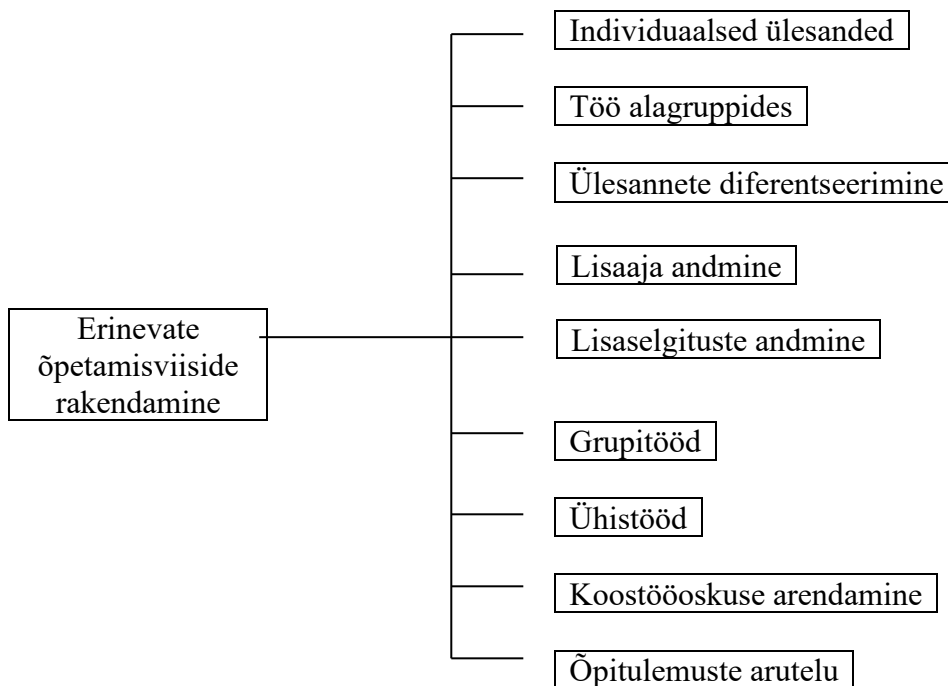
Erinevate õpetamisviiside rakendamine

Individuaalsed ülesanded

Töö alagruppides

Ülesannete diferentseerimine

Lisaaja andmine

Lisaselgituste andmine

Grupitööd

Ühistööd

Koostööoskuse arendamine

Õpitulemuste arutelu